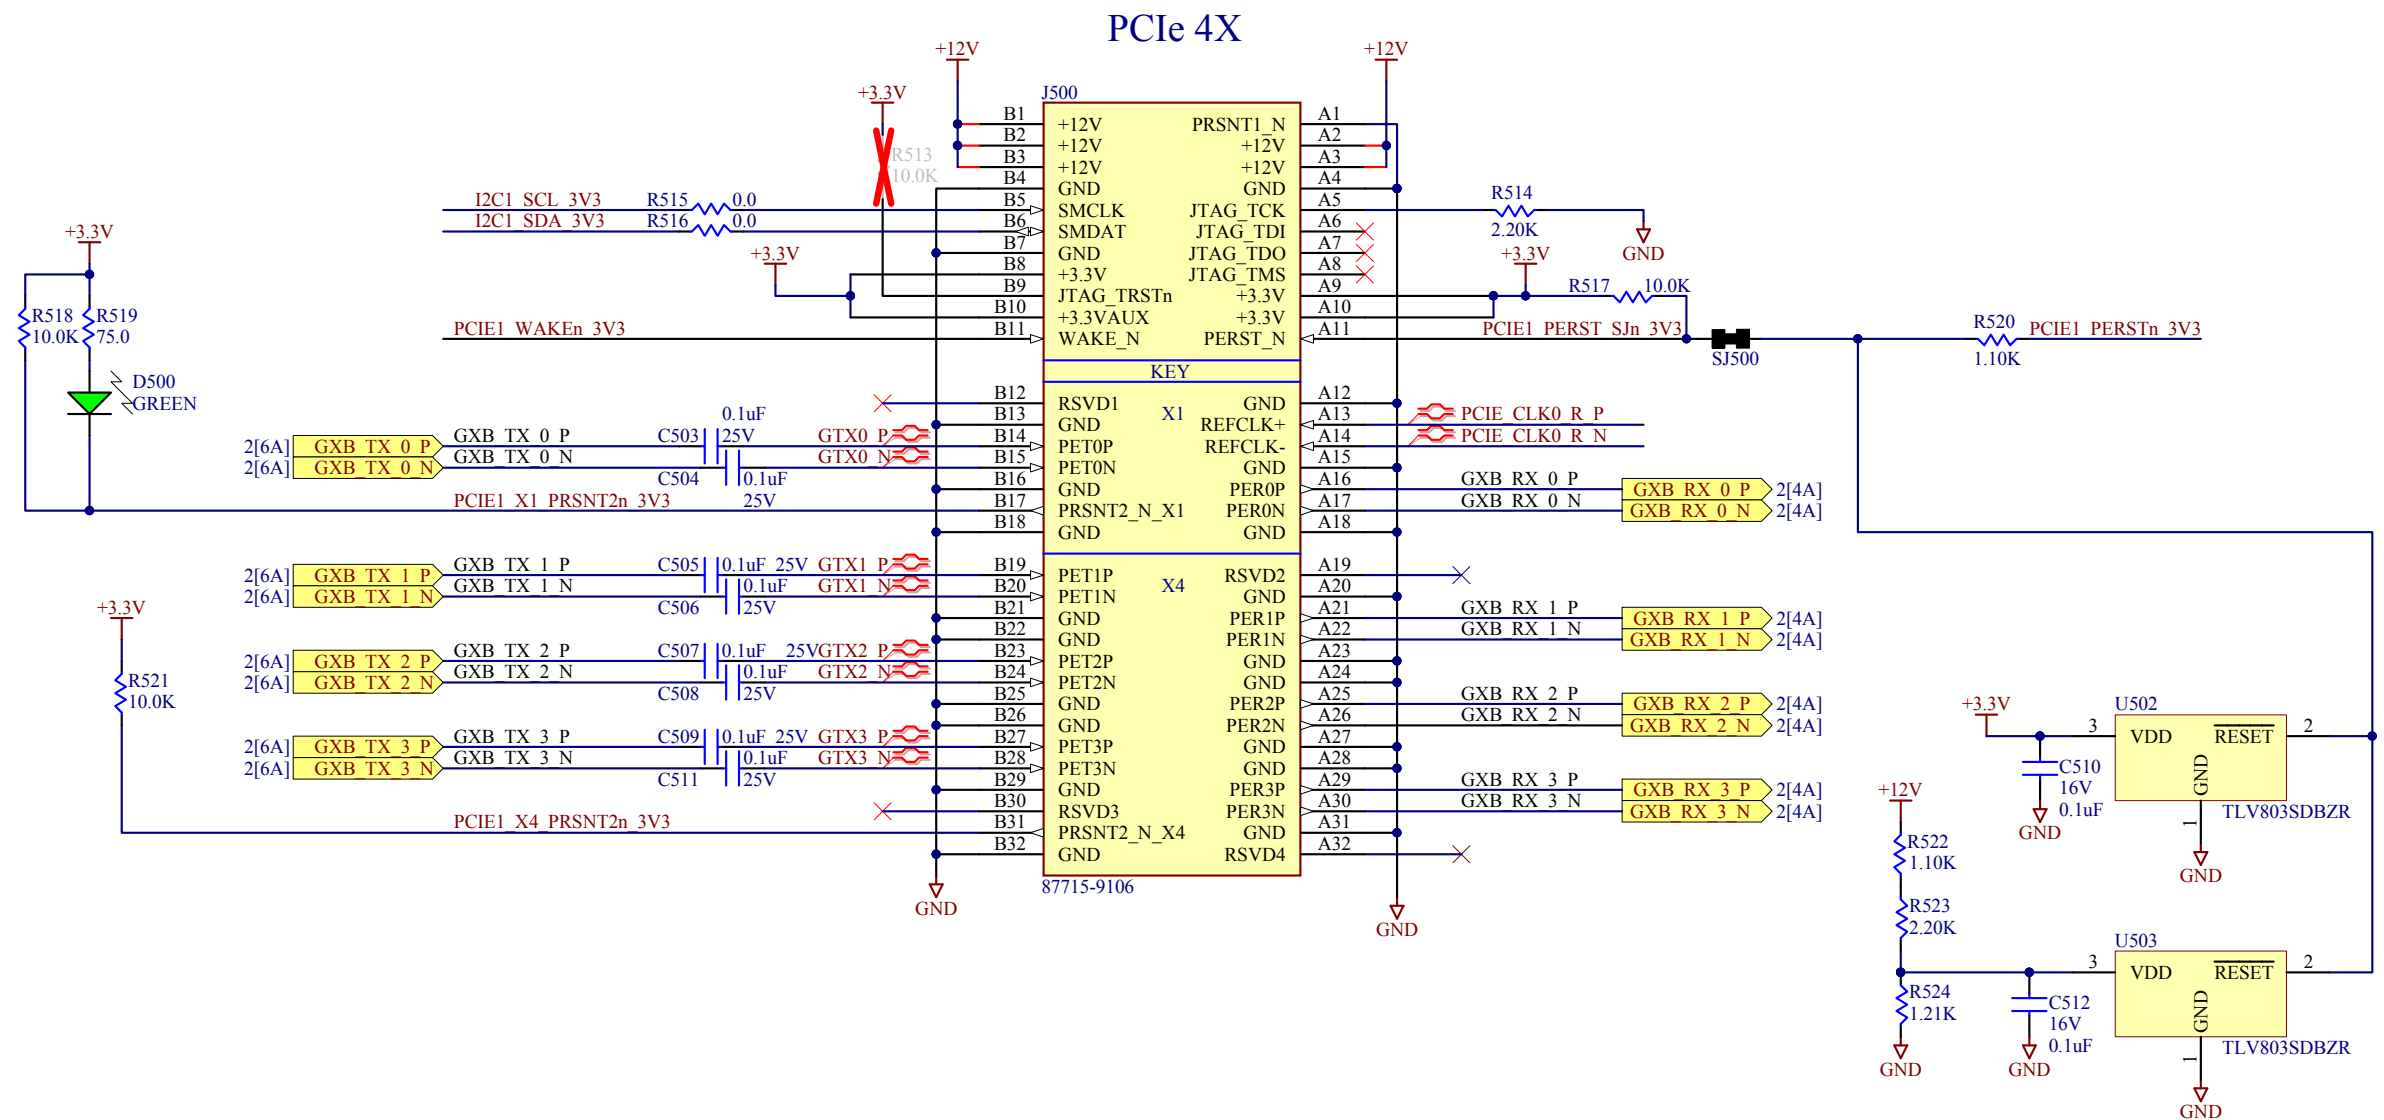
PCIe 4X

+12V
+12V
+3.3V
J500
R513
10.0K

| B1 | +12V | PRSNT1_N | A1 |
|---|---|---|---|
| B2 | +12V | +12V | A2 |
| B3 | +12V | +12V | A3 |
| B4 | GND | GND | A4 |
| B5 | SMCLK | JTAG_TCK | A5 |
| B6 | SMDAT | JTAG_TDI | A6 |
| B7 | GND | JTAG_TDO | A7 |
| B8 | +3.3V | JTAG_TMS | A8 |
| B9 | JTAG_TRSTn | +3.3V | A9 |
| B10 | +3.3VAUX | +3.3V | A10 |
| B11 | WAKE_N | PERST_N | A11 |

KEY

| B12 | RSVD1 | GND | A12 |
|---|---|---|---|
| B13 | GND | REFCLK+ | A13 |
| B14 | PET0P | REFCLK- | A14 |
| B15 | PET0N | GND | A15 |
| B16 | GND | PER0P | A16 |
| B17 | PRSNT2_N_X1 | PER0N | A17 |
| B18 | GND | GND | A18 |
| B19 | PET1P | RSVD2 | A19 |
| B20 | PET1N | GND | A20 |
| B21 | GND | PER1P | A21 |
| B22 | GND | PER1N | A22 |
| B23 | PET2P | GND | A23 |
| B24 | PET2N | GND | A24 |
| B25 | GND | PER2P | A25 |
| B26 | GND | PER2N | A26 |
| B27 | PET3P | GND | A27 |
| B28 | PET3N | GND | A28 |
| B29 | GND | PER3P | A29 |
| B30 | RSVD3 | PER3N | A30 |
| B31 | PRSNT2_N_X4 | GND | A31 |
| B32 | GND | RSVD4 | A32 |

X1
X4
87715-9106

I2C1_SCL_3V3 R515 0.0
I2C1_SDA_3V3 R516 0.0
+3.3V
R518 10.0K
R519 75.0
+3.3V
D500 GREEN
PCIE1_WAKEn_3V3
R514 2.20K GND
+3.3V R517 10.0K
PCIE1_PERST_SJn_3V3
SJ500
R520 1.10K PCIE1_PERSTn_3V3
PCIE_CLK0_R_P
PCIE_CLK0_R_N
0.1uF
2[6A] GXB_TX_0_P GXB_TX_0_P C503 25V GTX0_P
2[6A] GXB_TX_0_N GXB_TX_0_N GTX0_N
C504 0.1uF 25V
PCIE1_X1_PRSNT2n_3V3
GXB_RX_0_P GXB_RX_0_P 2[4A]
GXB_RX_0_N GXB_RX_0_N 2[4A]
2[6A] GXB_TX_1_P GXB_TX_1_P C505 0.1uF 25V GTX1_P
2[6A] GXB_TX_1_N GXB_TX_1_N 0.1uF GTX1_N
C506 25V
+3.3V
R521 10.0K
2[6A] GXB_TX_2_P GXB_TX_2_P C507 0.1uF 25VGTX2_P
2[6A] GXB_TX_2_N GXB_TX_2_N 0.1uF GTX2_N
C508 25V
2[6A] GXB_TX_3_P GXB_TX_3_P C509 0.1uF 25V GTX3_P
2[6A] GXB_TX_3_N GXB_TX_3_N 0.1uF GTX3_N
C511 25V
PCIE1_X4_PRSNT2n_3V3
GXB_RX_1_P GXB_RX_1_P 2[4A]
GXB_RX_1_N GXB_RX_1_N 2[4A]
GXB_RX_2_P GXB_RX_2_P 2[4A]
GXB_RX_2_N GXB_RX_2_N 2[4A]
GXB_RX_3_P GXB_RX_3_P 2[4A]
GXB_RX_3_N GXB_RX_3_N 2[4A]
GND
GND
+3.3V 3 U502 VDD $\overline{RESET}$ 2 GND 1
C510 16V 0.1uF GND
TLV803SDBZR
GND
+12V
R522 1.10K
R523 2.20K
R524 1.21K
GND
3 U503 VDD $\overline{RESET}$ 2 GND 1
C512 16V 0.1uF
GND
TLV803SDBZR
GND